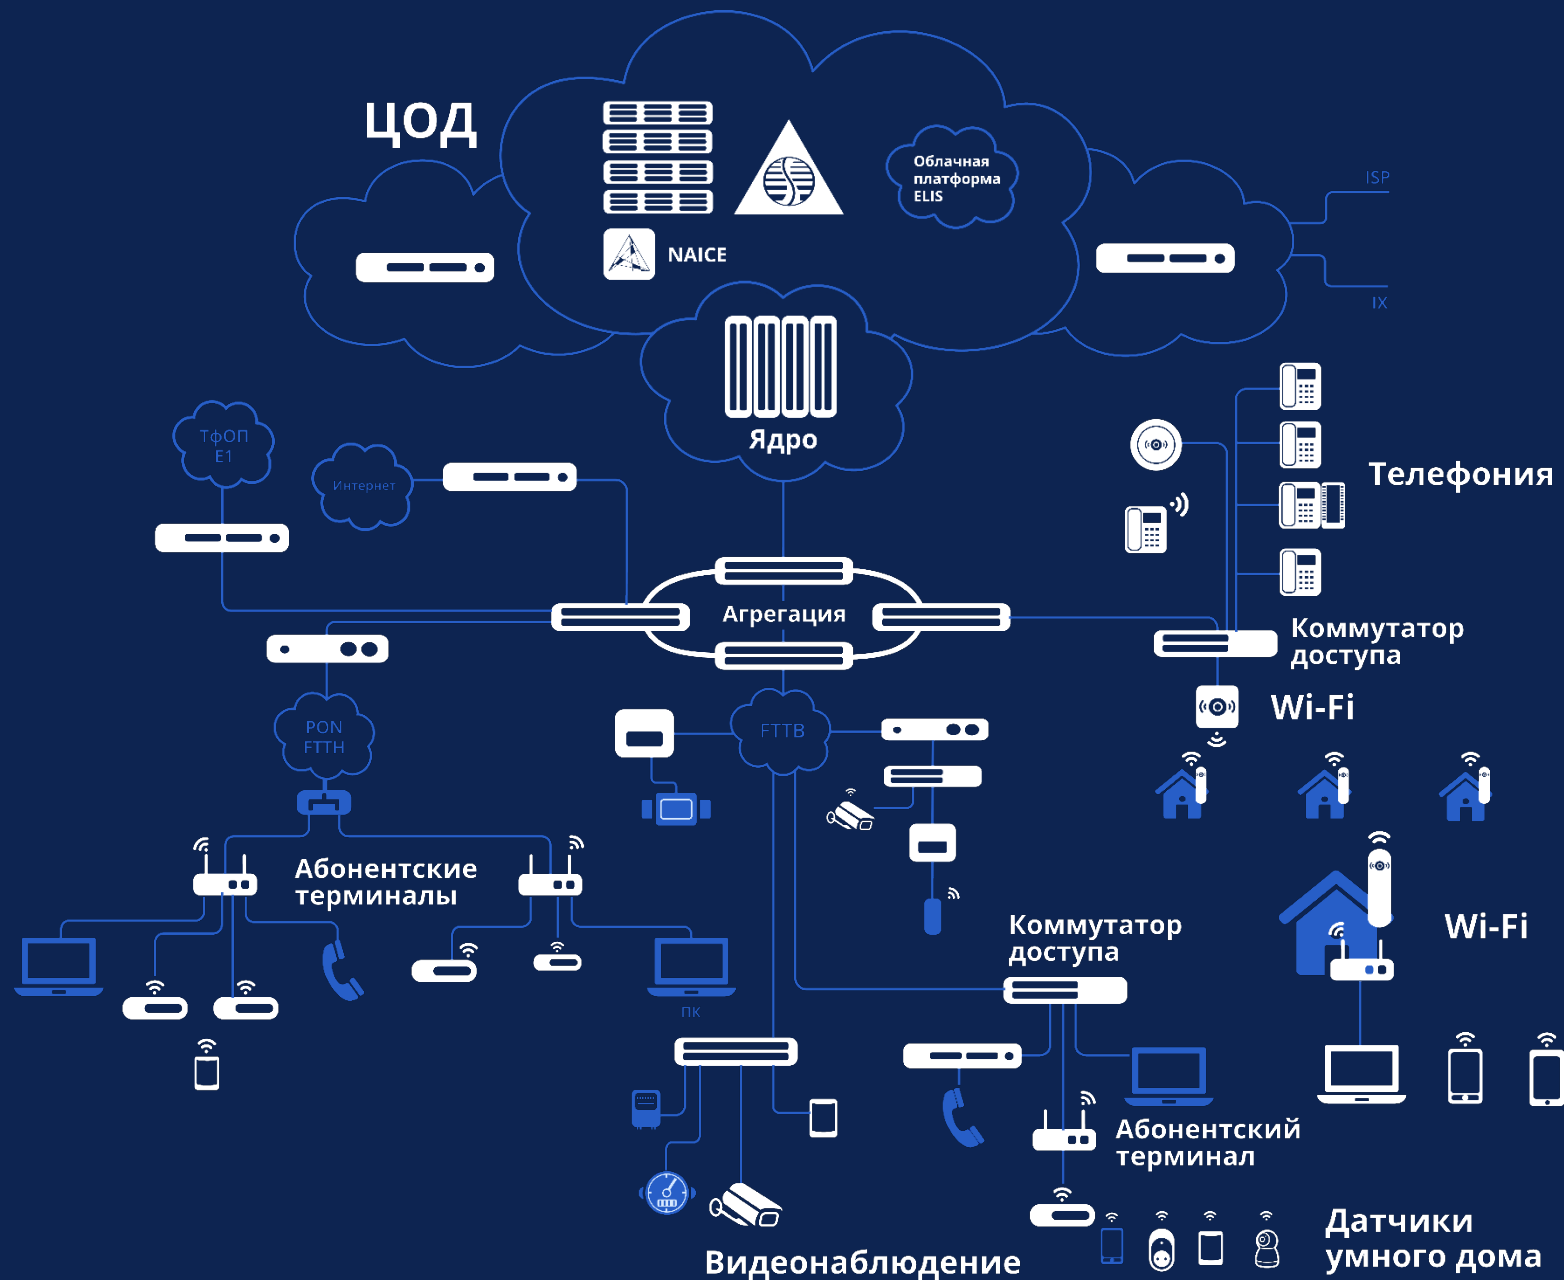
ЦОД

NAICE

Облачная платформа ELIS

ISP

IX

Ядро

ТфОП E1

Интернет

Телефония

Агрегация

Коммутатор доступа

Wi-Fi

PON FTTH

FTTB

Абонентские терминалы

Wi-Fi

Коммутатор доступа

ПК

Абонентский терминал

Датчики умного дома

Видеонаблюдение